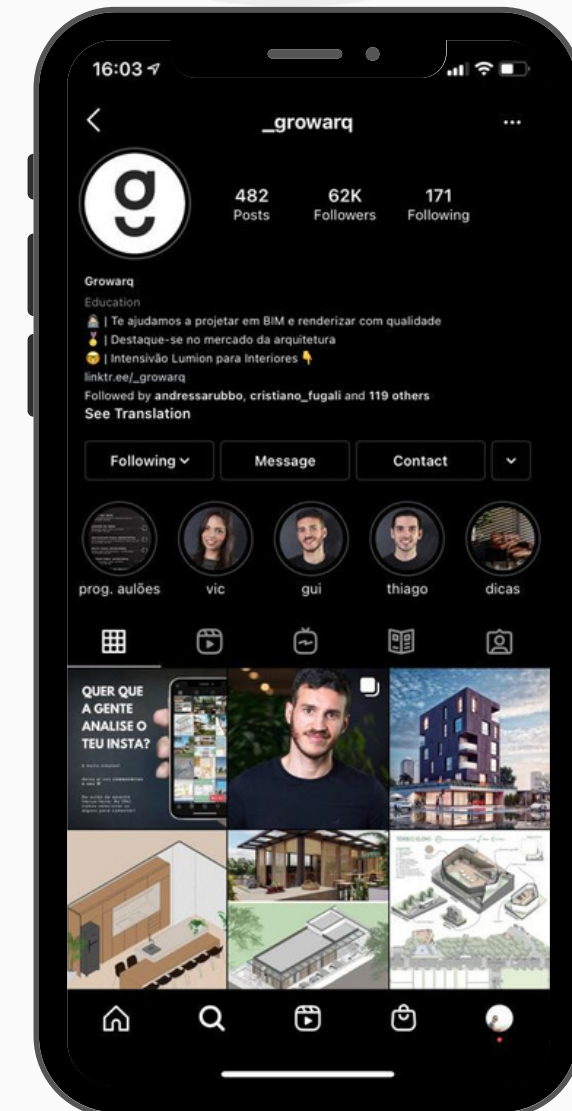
16:03

_growarq

482
Posts

62K
Followers

171
Following

Growarq
Education
| Te ajudamos a projetar em BIM e renderizar com qualidade
| Destaque-se no mercado da arquitetura
| Intensivão Lumion para Interiores
linktr.ee/_growarq
Followed by andressarubbo, cristiano_fugali and 119 others
See Translation

Following
Message
Contact

prog. aulões
vic
gui
thiago
dicas

QUER QUE A GENTE ANALISE O TEU INSTA?
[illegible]